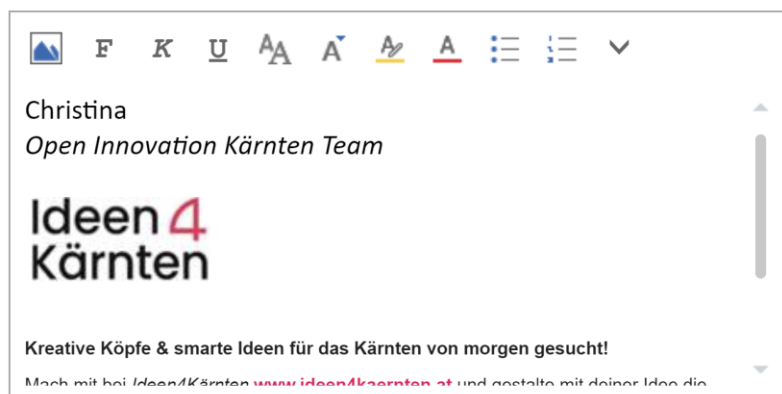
F K U A A A A

Christina
*Open Innovation Kärnten Team*

Ideen 4
Kärnten

**Kreative Köpfe & smarte Ideen für das Kärnten von morgen gesucht!**

Mach mit bei *Ideen4Kärnten* www.ideen4kaernten.at und gestalte mit deiner Idee die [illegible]